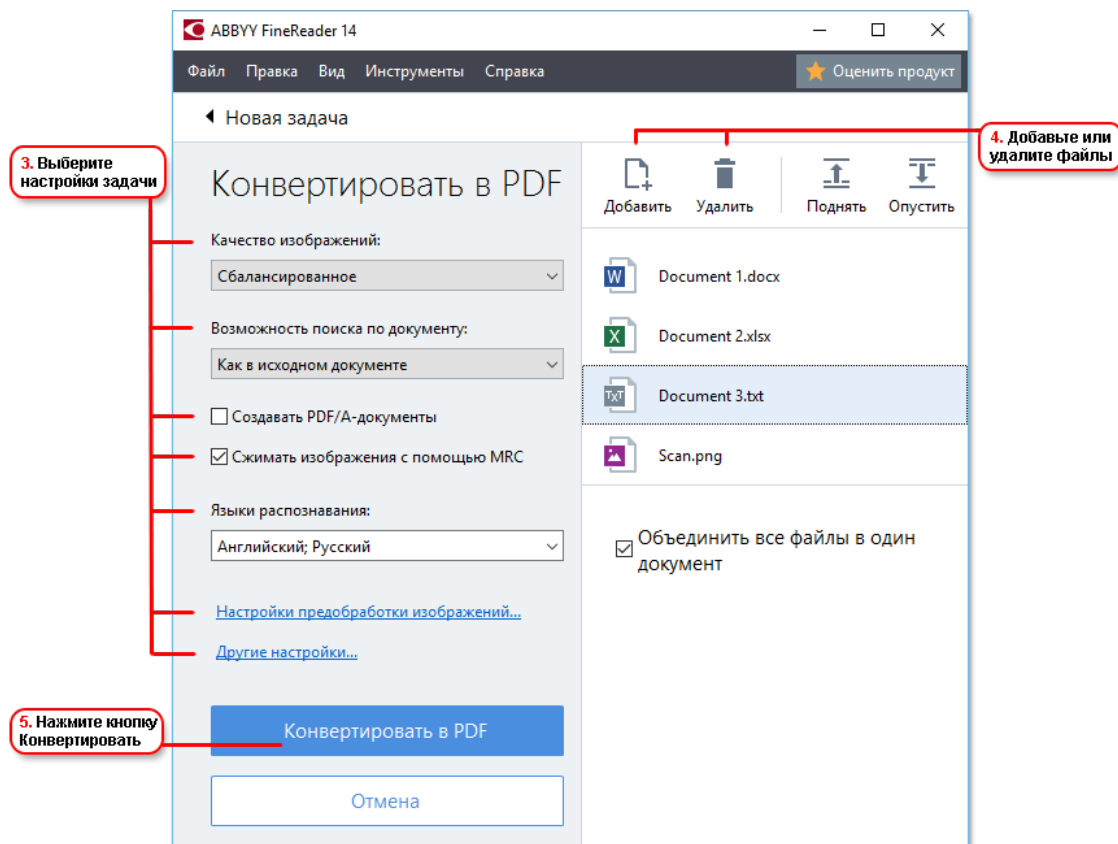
ABBYY FineReader 14

Файл Правка Вид Инструменты Справка

Оценить продукт

Новая задача

3. Выберите настройки задачи

Конвертировать в PDF

Качество изображений:

Сбалансированное

Возможность поиска по документу:

Как в исходном документе

Создавать PDF/A-документы

Сжимать изображения с помощью MRC

Языки распознавания:

Английский; Русский

Настройки предобработки изображений...

Другие настройки...

5. Нажмите кнопку Конвертировать

Конвертировать в PDF

Отмена

4. Добавьте или удалите файлы

Добавить Удалить Поднять Опустить

Document 1.docx

Document 2.xlsx

Document 3.txt

Scan.png

Объединить все файлы в один документ